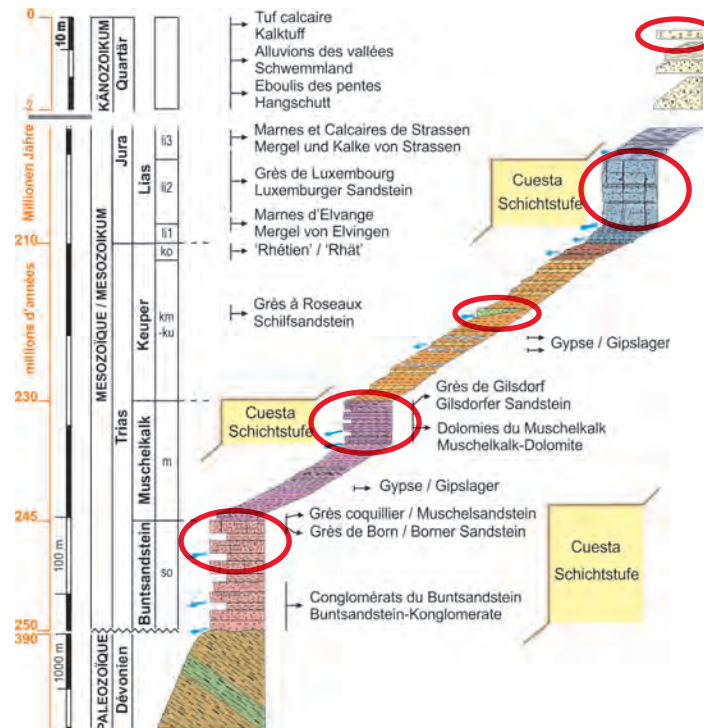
0
10 m
KÄNOZOIKUM
Quartär
Tuf calcaire
Kalktuff
Alluvions des vallées
Schwemmland
Eboulis des pentes
Hangschutt
2

Millionen Jahre
millions d'années
MESOZOÏQUE / MESOZOIKUM
Jura
Lias
li3
li2
li1
ko
Marnes et Calcaires de Strassen
Mergel und Kalke von Strassen
Grès de Luxembourg
Luxemburger Sandstein
Marnes d'Elvange
Mergel von Elvingen
'Rhétien' / 'Rhät'
Cuesta
Schichtstufe
210
Keuper
km
-ku
Grès à Roseaux
Schilfsandstein
Gypse / Gipslager
230
Trias
Muschelkalk
m
Cuesta
Schichtstufe
Grès de Gilsdorf
Gilsdorfer Sandstein
Dolomies du Muschelkalk
Muschelkalk-Dolomite
Gypse / Gipslager
245
Buntsandstein
100 m
so
Grès coquillier / Muschelsandstein
Grès de Born / Borner Sandstein
Cuesta
Schichtstufe
Conglomérats du Buntsandstein
Buntsandstein-Konglomerate
250
390
PALEOZOÏQUE
Dévonien
1000 m